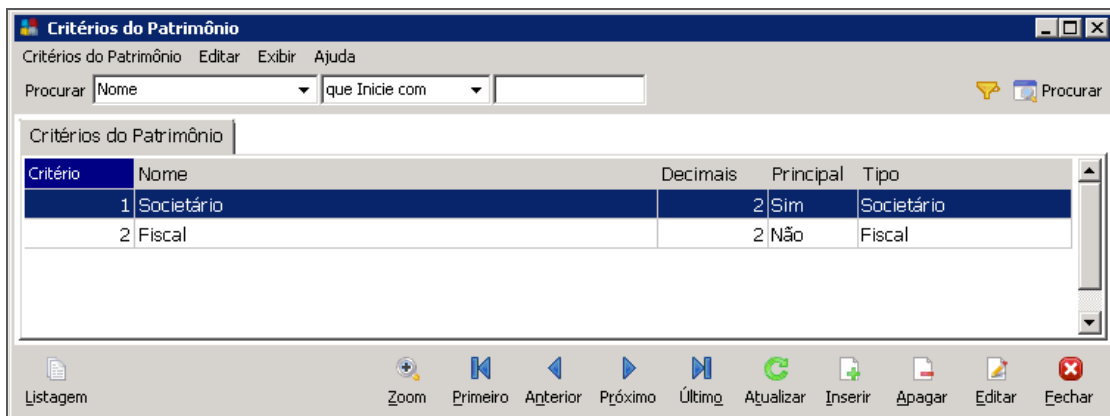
Critérios do Patrimônio

Critérios do Patrimônio Editar Exibir Ajuda

Procurar Nome que Inicie com Procurar

Critérios do Patrimônio

| Critério | Nome | Decimais | Principal | Tipo |
|---|---|---|---|---|
| 1 | Societário | 2 | Sim | Societário |
| 2 | Fiscal | 2 | Não | Fiscal |

Listagem Zoom Primeiro Anterior Próximo Último Atualizar Inserir Apagar Editar Fechar